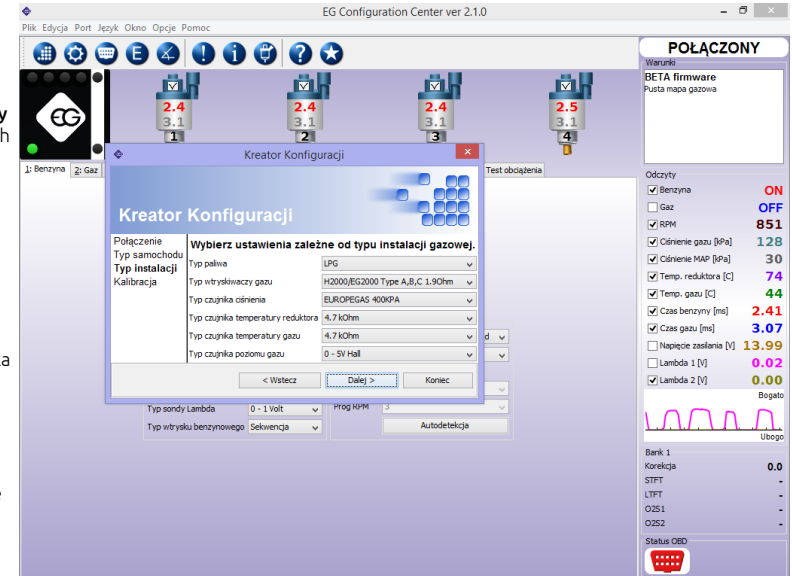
EG Configuration Center ver 2.1.0

Plik Edycja Port Język Okno Opcje Pomoc

2.4
3.1
1

2.4
3.1
2

2.4
3.1
3

2.5
3.1
4

1: Benzyna 2: Gaz

Test obciążenia

Kreator Konfiguracji

Kreator Konfiguracji

Połączenie
Typ samochodu
Typ instalacji
Kalibracja

Wybierz ustawienia zależne od typu instalacji gazowej.

| | |
|---|---|
| Typ paliwa | LPG |
| Typ wtryskiwaczy gazu | H2000/EG2000 Type A,B,C 1.9Ohm |
| Typ czujnika ciśnienia | EUROPEGAS 400KPA |
| Typ czujnika temperatury reduktora | 4.7 kOhm |
| Typ czujnika temperatury gazu | 4.7 kOhm |
| Typ czujnika poziomu gazu | 0 - 5V Hall |

< Wstecz
Dalej >
Koniec

Typ sondy Lambda 0 - 1 Volt
Typ wtrysku benzynowego Sekwencja
Próg RPM 3
Autodetekcja

POŁĄCZONY
Warunki
BETA firmware
Pusta mapa gazowa

Odczyty
Benzyna ON
Gaz OFF
RPM 851
Ciśnienie gazu [kPa] 128
Ciśnienie MAP [kPa] 30
Temp. reduktora [C] 74
Temp. gazu [C] 44
Czas benzyny [ms] 2.41
Czas gazu [ms] 3.07
Napięcie zasilania [V] 13.99
Lambda 1 [V] 0.02
Lambda 2 [V] 0.00
Bogato
Ubogo

Bank 1
Korekcja 0.0
STFT -
LTFT -
O2S1 -
O2S2 -

Status OBD